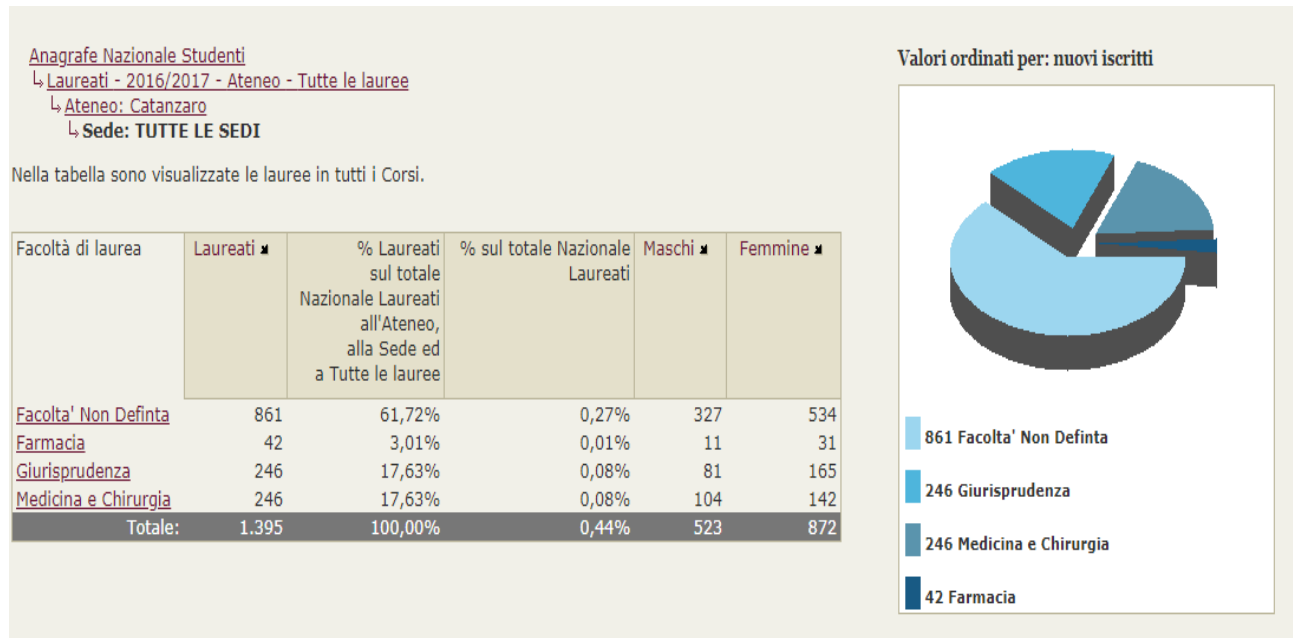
Anagrafe Nazionale Studenti
↳Laureati - 2016/2017 - Ateneo - Tutte le lauree
↳Ateneo: Catanzaro
↳Sede: TUTTE LE SEDI

Nella tabella sono visualizzate le lauree in tutti i Corsi.

| Facoltà di laurea | Laureati | % Laureati sul totale Nazionale Laureati all'Ateneo, alla Sede ed a Tutte le lauree | % sul totale Nazionale Laureati | Maschi | Femmine |
|---|---|---|---|---|---|
| Facolta' Non Definta | 861 | 61,72% | 0,27% | 327 | 534 |
| Farmacia | 42 | 3,01% | 0,01% | 11 | 31 |
| Giurisprudenza | 246 | 17,63% | 0,08% | 81 | 165 |
| Medicina e Chirurgia | 246 | 17,63% | 0,08% | 104 | 142 |
| Totale: | 1.395 | 100,00% | 0,44% | 523 | 872 |

Valori ordinati per: nuovi iscritti

861 Facolta' Non Definta
246 Giurisprudenza
246 Medicina e Chirurgia
42 Farmacia